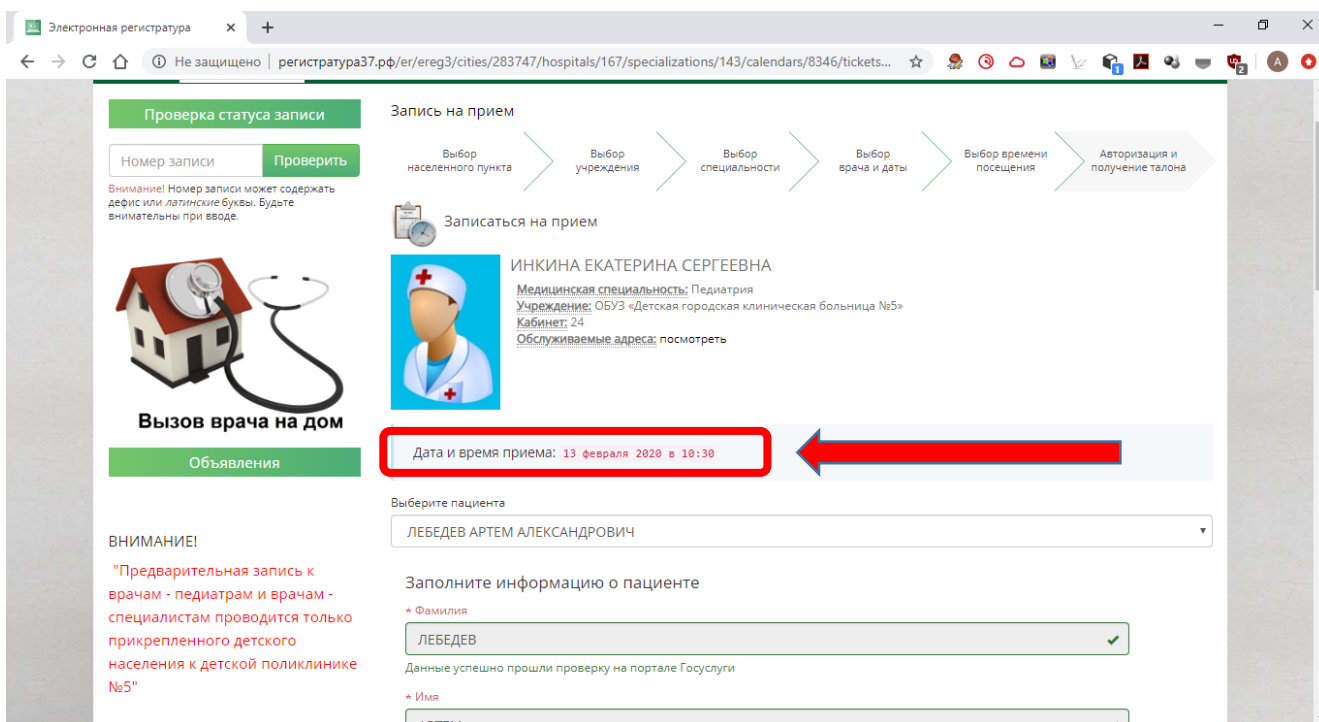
Электронная регистратура

Не защищено | регистратура37.рф/er/ereg3/cities/283747/hospitals/167/specializations/143/calendars/8346/tickets...

Проверка статуса записи

Номер записи Проверить

Внимание! Номер записи может содержать дефис или латинские буквы. Будьте внимательны при вводе.

Вызов врача на дом

Объявления

ВНИМАНИЕ!

"Предварительная запись к врачам - педиатрам и врачам - специалистам проводится только прикрепленного детского населения к детской поликлинике №5"

Запись на прием

Выбор населенного пункта | Выбор учреждения | Выбор специальности | Выбор врача и даты | Выбор времени посещения | Авторизация и получение талона

Записаться на прием

ИНКИНА ЕКАТЕРИНА СЕРГЕЕВНА

Медицинская специальность: Педиатрия
Учреждение: ОБУЗ «Детская городская клиническая больница №5»
Кабинет: 24
Обслуживаемые адреса: посмотреть

Дата и время приема: 13 февраля 2020 в 10:30

Выберите пациента

ЛЕБЕДЕВ АРТЕМ АЛЕКСАНДРОВИЧ

Заполните информацию о пациенте

* Фамилия

ЛЕБЕДЕВ

Данные успешно прошли проверку на портале Госуслуги

* Имя

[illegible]